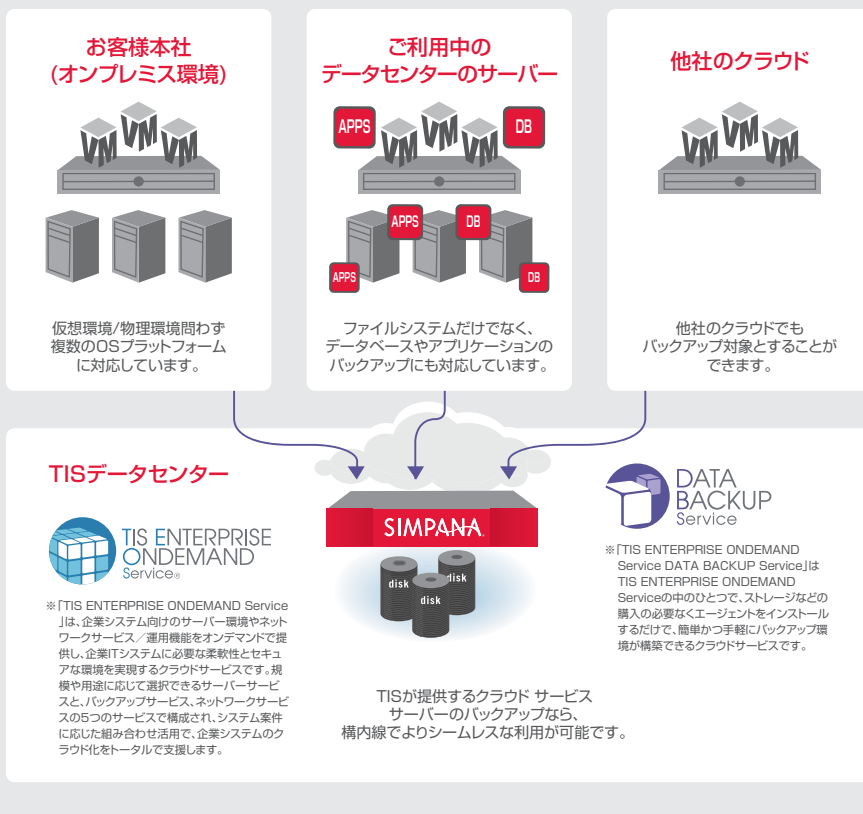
お客様本社
(オンプレミス環境)

VM VM VM

仮想環境/物理環境問わず複数のOSプラットフォームに対応しています。

ご利用中の
データセンターのサーバー

APPS VM VM VM DB
APPS DB
APPS DB

ファイルシステムだけでなく、データベースやアプリケーションのバックアップにも対応しています。

他社のクラウド

VM VM VM

他社のクラウドでもバックアップ対象とすることができます。

TISデータセンター

TIS ENTERPRISE ONDEMAND Service®

※「TIS ENTERPRISE ONDEMAND Service」は、企業システム向けのサーバー環境やネットワークサービス／運用機能をオンデマンドで提供し、企業ITシステムに必要な柔軟性とセキュアな環境を実現するクラウドサービスです。規模や用途に応じて選択できるサーバーサービスと、バックアップサービス、ネットワークサービスの5つのサービスで構成され、システム案件に応じた組み合わせ活用で、企業システムのクラウド化をトータルで支援します。

SIMPANA

disk disk disk

TISが提供するクラウド サービス
サーバーのバックアップなら、
構内線でよりシームレスな利用が可能です。

DATA BACKUP Service

※「TIS ENTERPRISE ONDEMAND Service DATA BACKUP Service」は TIS ENTERPRISE ONDEMAND Serviceの中のひとつで、ストレージなどの購入の必要なくエージェントをインストールするだけで、簡単かつ手軽にバックアップ環境が構築できるクラウドサービスです。